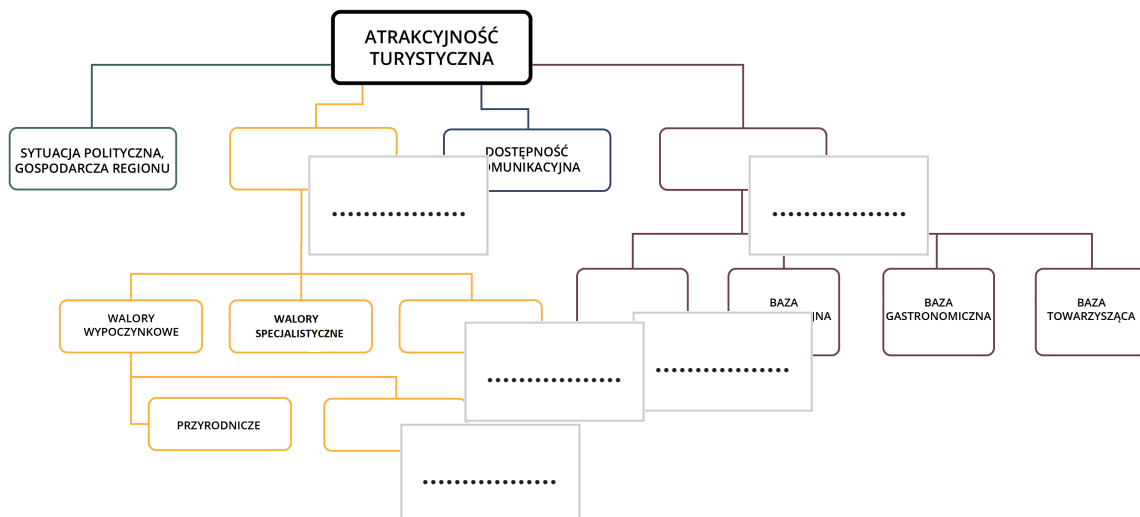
ATRAKCYJNOŚĆ TURYSTYCZNA

SYTUACJA POLITYCZNA, GOSPODARCZA REGIONU

................

DOSTĘPNOŚĆ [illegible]OMUNIKACYJNA

................

WALORY WYPOCZYNKOWE

WALORY SPECJALISTYCZNE

................

................

BAZA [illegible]JNA

BAZA GASTRONOMICZNA

BAZA TOWARZYSZĄCA

PRZYRODNICZE

................